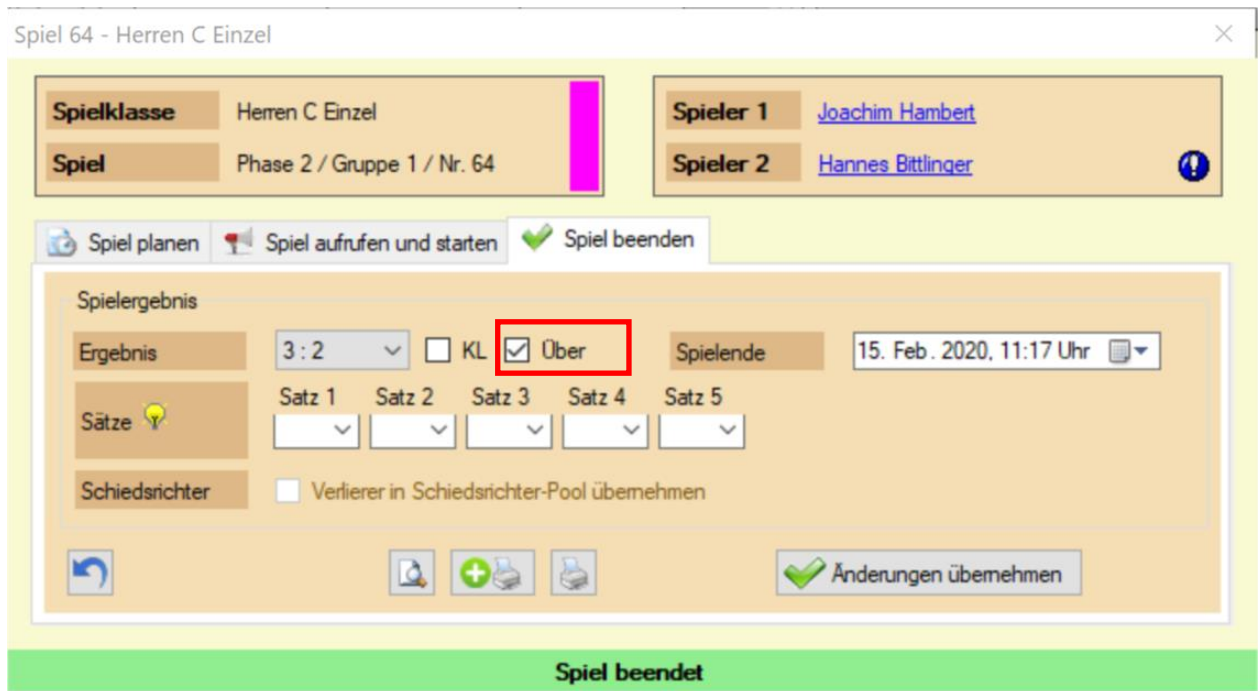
Spiel 64 - Herren C Einzel

| Spielklasse | Herren C Einzel |
|---|---|
| Spiel | Phase 2 / Gruppe 1 / Nr. 64 |

| Spieler 1 | Joachim Hambert |
|---|---|
| Spieler 2 | Hannes Bittlinger |

Spiel planen
Spiel aufrufen und starten
Spiel beenden

Spielergebnis

Ergebnis 3 : 2 KL Über Spielende 15. Feb. 2020, 11:17 Uhr

Sätze Satz 1 Satz 2 Satz 3 Satz 4 Satz 5

Schiedsrichter Verlierer in Schiedsrichter-Pool übernehmen

Änderungen übernehmen

Spiel beendet